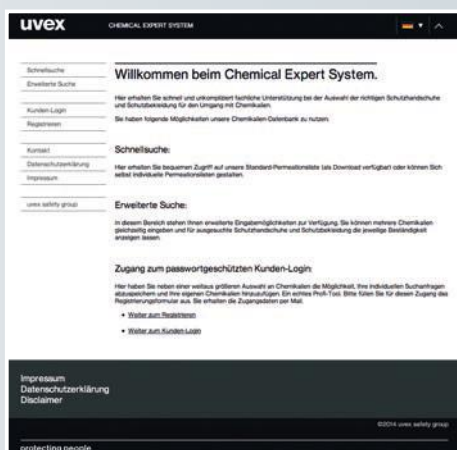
uvex

CHEMICAL EXPERT SYSTEM

Schnellsuche
Erweiterte Suche

Kunden-Login
Registrieren

Kontakt
Datenschutzerklärung
Impressum

uvex safety group

Willkommen beim Chemical Expert System.

Hier erhalten Sie schnell und unkompliziert fachliche Unterstützung bei der Auswahl der richtigen Schutzhandschuhe und Schutzbekleidung für den Umgang mit Chemikalien.

Sie haben folgende Möglichkeiten unsere Chemikalien-Datenbank zu nutzen:

Schnellsuche:

Hier erhalten Sie bequemen Zugriff auf unsere Standard-Permeationsliste (als Download verfügbar) oder können Sich selbst individuelle Permeationslisten gestalten.

Erweiterte Suche:

In diesem Bereich stehen Ihnen erweiterte Eingabemöglichkeiten zur Verfügung. Sie können mehrere Chemikalien gleichzeitig eingeben und für ausgesuchte Schutzhandschuhe und Schutzbekleidung die jeweilige Beständigkeit anzeigen lassen.

Zugang zum passwortgeschützten Kunden-Login:

Hier haben Sie neben einer weitaus größeren Auswahl an Chemikalien die Möglichkeit, Ihre individuellen Suchanfragen abzuspeichern und Ihre eigenen Chemikalien hinzuzufügen. Ein echtes Profi-Tool. Bitte füllen Sie für diesen Zugang das Registrierungsformular aus. Sie erhalten die Zugangsdaten per Mail.

• Weiter zum Registrieren

• Weiter zum Kunden-Login

Impressum
Datenschutzerklärung
Disclaimer

©2014 uvex safety group

protecting people